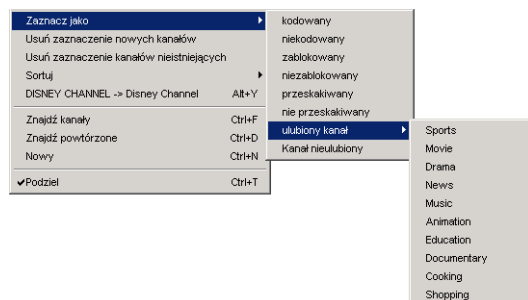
Zaznacz jako
Usuń zaznaczenie nowych kanałów
Usuń zaznaczenie kanałów nieistniejących
Sortuj
DISNEY CHANNEL -> Disney Channel Alt+Y
Znajdź kanały Ctrl+F
Znajdź powtórzone Ctrl+D
Nowy Ctrl+N
✔Podziel Ctrl+T

kodowany
niekodowany
zablokowany
niezablokowany
przeskakiwany
nie przeskakiwany
ulubiony kanał
Kanał nieulubiony

Sports
Movie
Drama
News
Music
Animation
Education
Documentary
Cooking
Shopping